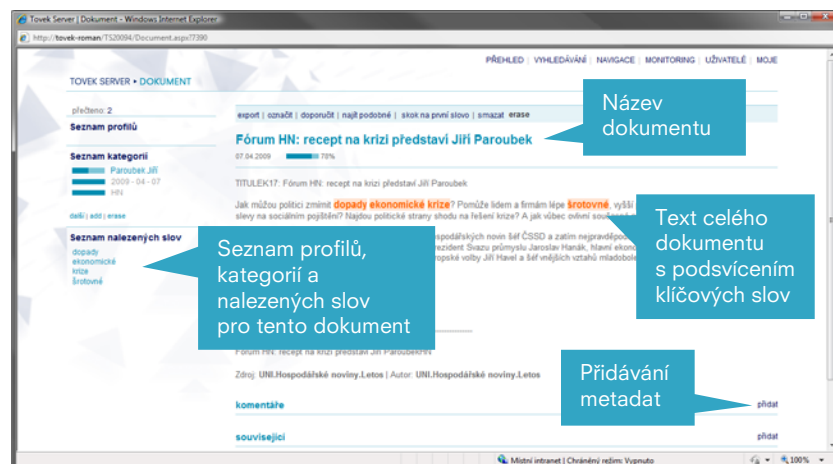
Tovek Server | Dokument - Windows Internet Explorer

http://tovek-roman/TS20094/Document.aspx?7390

PŘEHLED | VYHLEDÁVÁNÍ | NAVIGACE | MONITORING | UŽIVATELÉ | MOJE

TOVEK SERVER ▸ DOKUMENT

přečteno: 2

Seznam profilů

Seznam kategorií

Paroubek Jiří
2009 - 04 - 07
HN

další | add | erase

Seznam nalezených slov

dopady
ekonomické
krize
šrotovné

export | označit | doporučit | najít podobné | skok na první slovo | smazat erase

Fórum HN: recept na krizi představí Jiří Paroubek

07.04.2009 78%

TITULEK17: Fórum HN: recept na krizi představí Jiří Paroubek

Jak můžou politici zmírnit dopady ekonomické krize? Pomůže lidem a firmám lépe šrotovné, vyšší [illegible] slevy na sociálním pojištění? Najdou politické strany shodu na řešení krize? A jak vůbec ovlivní sou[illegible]

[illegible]ospodářských novin šéf ČSSD a zatím nejpravděpo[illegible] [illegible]rezident Svazu průmyslu Jaroslav Hanák, hlavní ekono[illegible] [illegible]ropské volby Jiří Havel a šéf vnějších vztahů mladobole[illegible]

Fórum HN: recept na krizi představí Jiří ParoubekHN

Zdroj: UNI.Hospodářské noviny.Letos | Autor: UNI.Hospodářské noviny.Letos

komentáře

přidat

související

přidat

Název dokumentu

Text celého dokumentu s podsvícením klíčových slov

Seznam profilů, kategorií a nalezených slov pro tento dokument

Přidávání metadat

Místní intranet | Chráněný režim: Vypnuto

100%